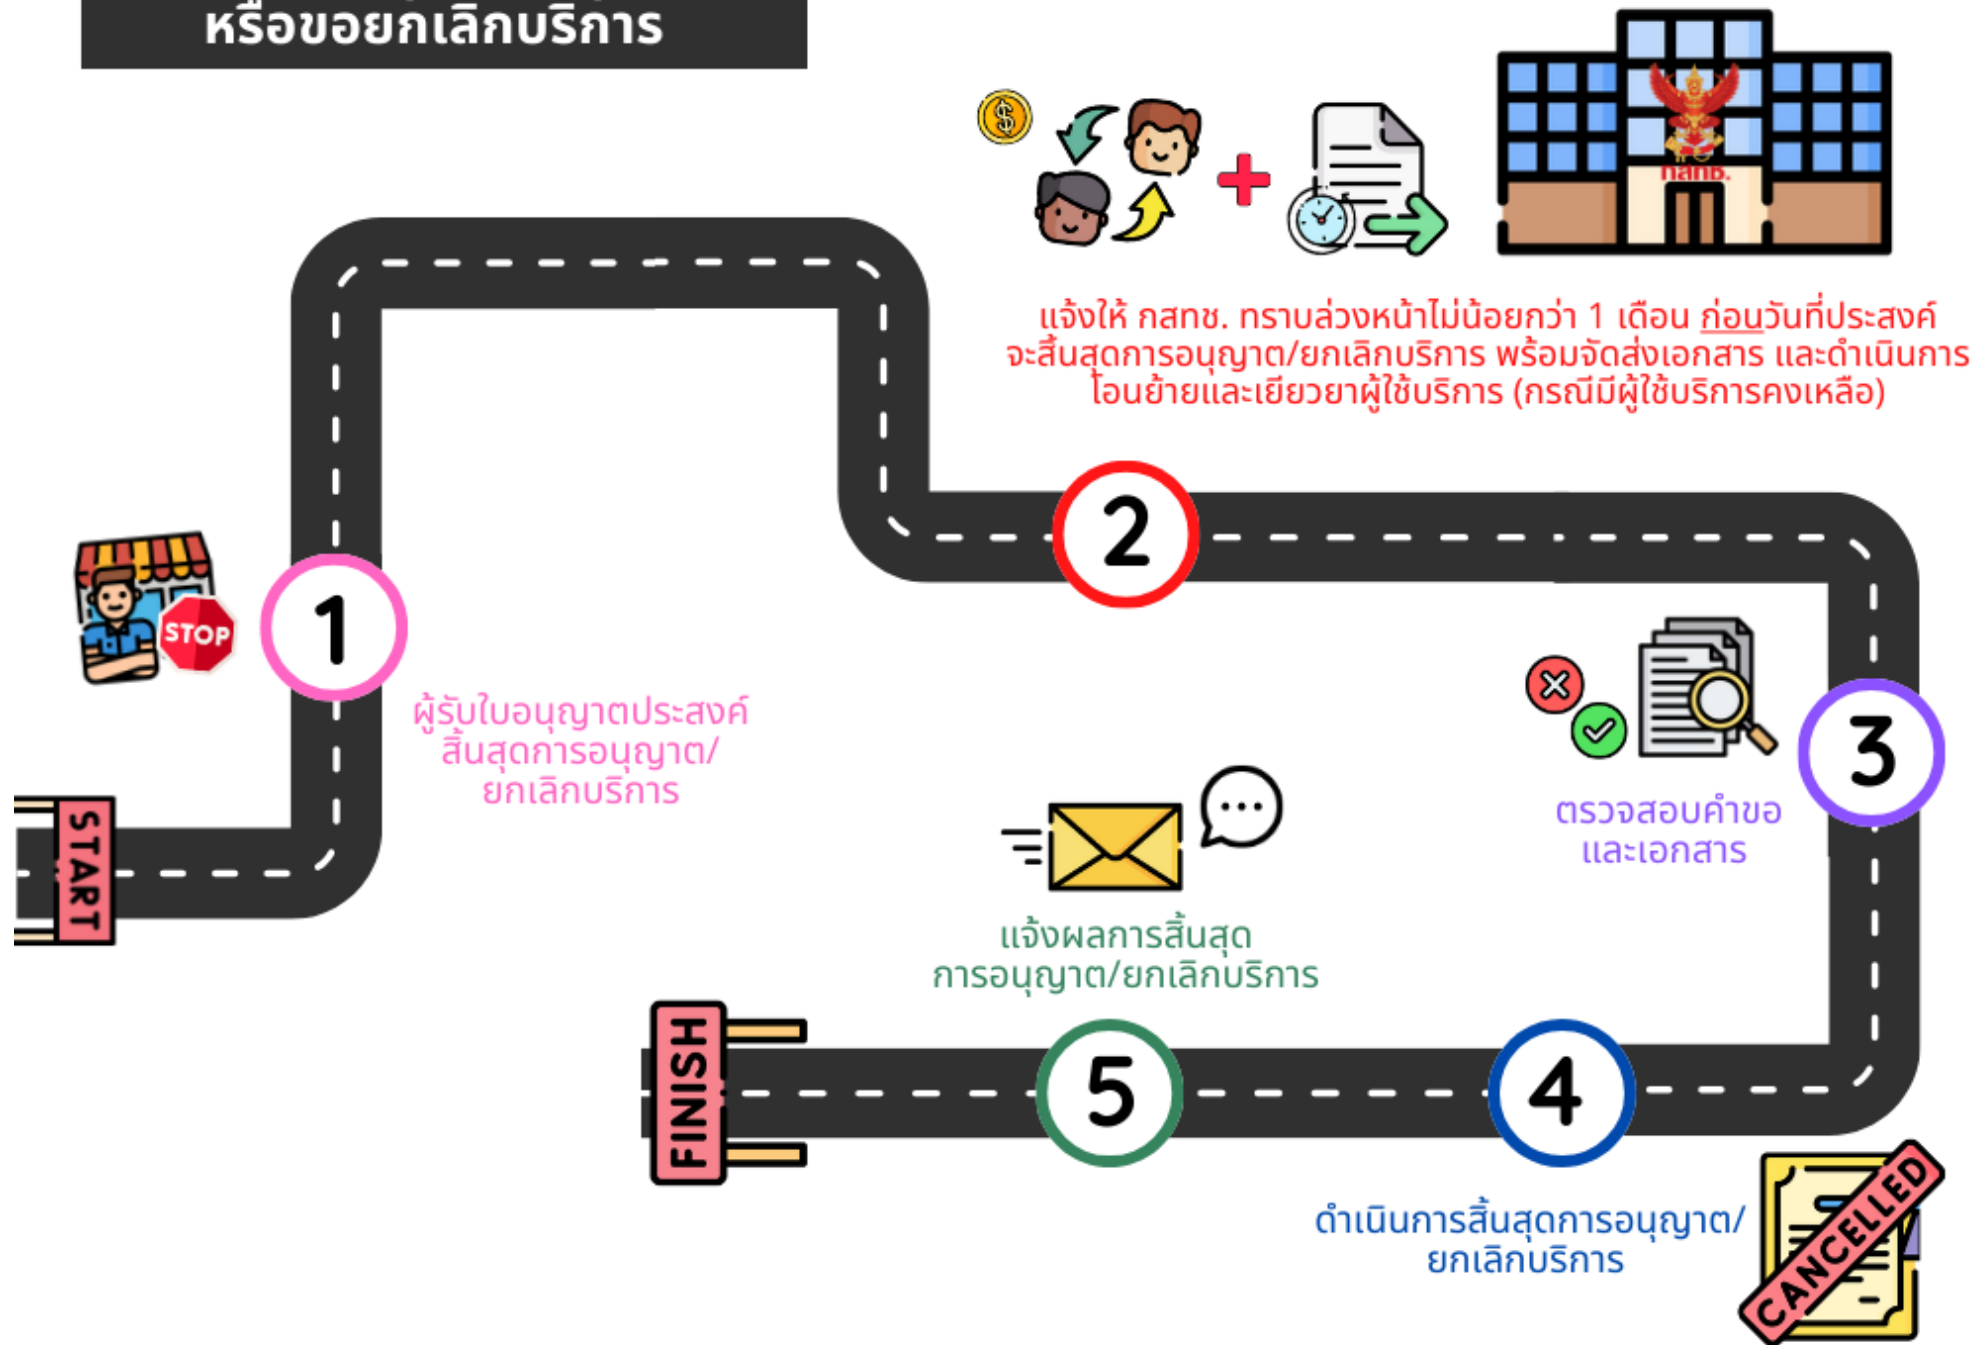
หรือขอยกเลิกบริการ

แจ้งให้ กสทช. ทราบล่วงหน้าไม่น้อยกว่า 1 เดือน ก่อนวันที่ประสงค์จะสิ้นสุดการอนุญาต/ยกเลิกบริการ พร้อมจัดส่งเอกสาร และดำเนินการโอนย้ายและเยียวยาผู้ใช้บริการ (กรณีมีผู้ใช้บริการคงเหลือ)

กสทช.

STOP

1

ผู้รับใบอนุญาตประสงค์สิ้นสุดการอนุญาต/ยกเลิกบริการ

START

2

3

ตรวจสอบคำขอและเอกสาร

แจ้งผลการสิ้นสุดการอนุญาต/ยกเลิกบริการ

FINISH

5

4

ดำเนินการสิ้นสุดการอนุญาต/ยกเลิกบริการ

CANCELLED